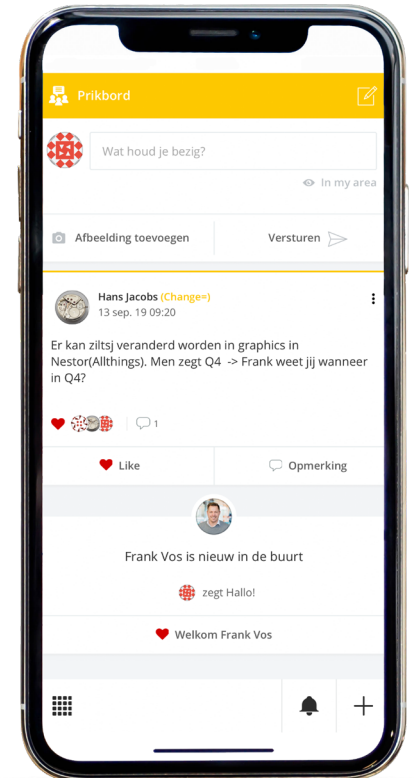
Prikbord

Wat houd je bezig?

In my area

Afbeelding toevoegen

Versturen

Hans Jacobs (Change=)

13 sep. 19 09:20

Er kan ziltsj veranderd worden in graphics in Nestor(Allthings). Men zegt Q4 -> Frank weet jij wanneer in Q4?

1

Like

Opmerking

Frank Vos is nieuw in de buurt

zegt Hallo!

Welkom Frank Vos